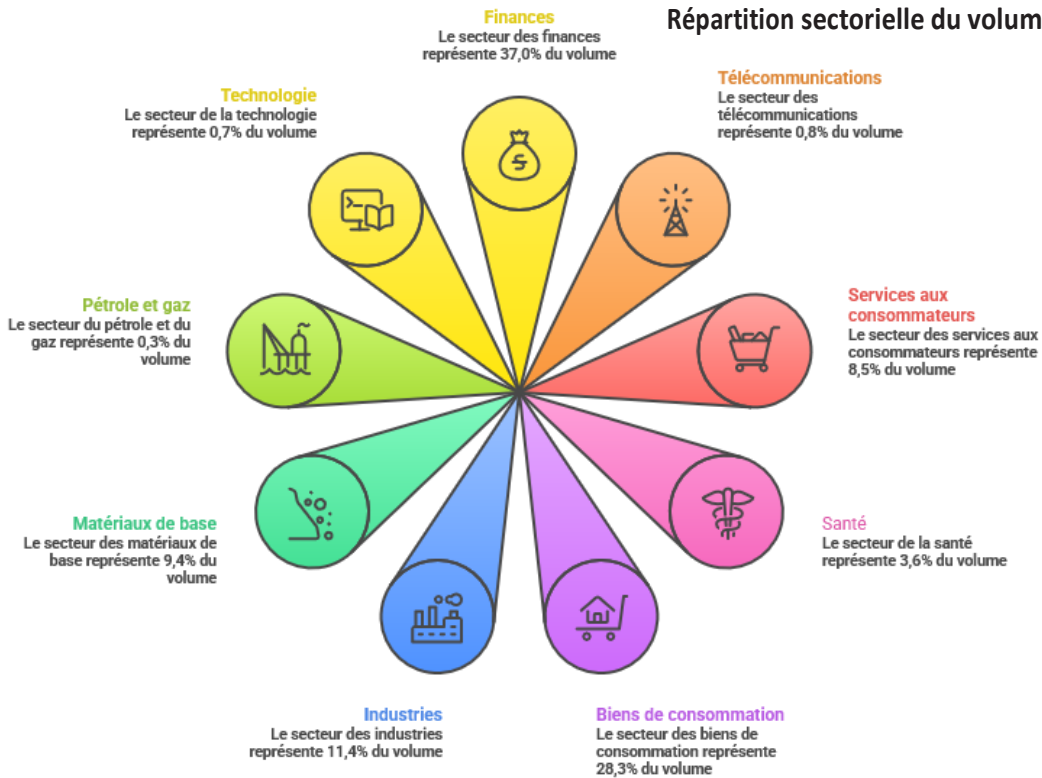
Répartition sectorielle du volum

Finances
Le secteur des finances représente 37,0% du volume

Technologie
Le secteur de la technologie représente 0,7% du volume

Télécommunications
Le secteur des télécommunications représente 0,8% du volume

Pétrole et gaz
Le secteur du pétrole et du gaz représente 0,3% du volume

Services aux consommateurs
Le secteur des services aux consommateurs représente 8,5% du volume

Matériaux de base
Le secteur des matériaux de base représente 9,4% du volume

Santé
Le secteur de la santé représente 3,6% du volume

Industries
Le secteur des industries représente 11,4% du volume

Biens de consommation
Le secteur des biens de consommation représente 28,3% du volume